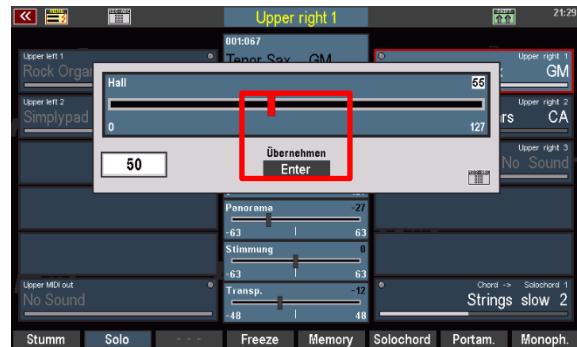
Upper right 1

21:29

001:067

Tenor Sax GM

Upper left 1

Rock Organ

Upper right 1

GM

Upper left 2

Simplypad

Upper right 2

CA

Upper right 3

No Sound

Hall

55

0

127

50

Übernehmen

Enter

Panorama -27

-63 63

Stimmung 0

-63 63

Transp. -12

-48 48

Upper MIDI out

No Sound

Chord -> Solochord 1

Strings slow 2

Stumm

Solo

Freeze

Memory

Solochord

Portam.

Monoph.